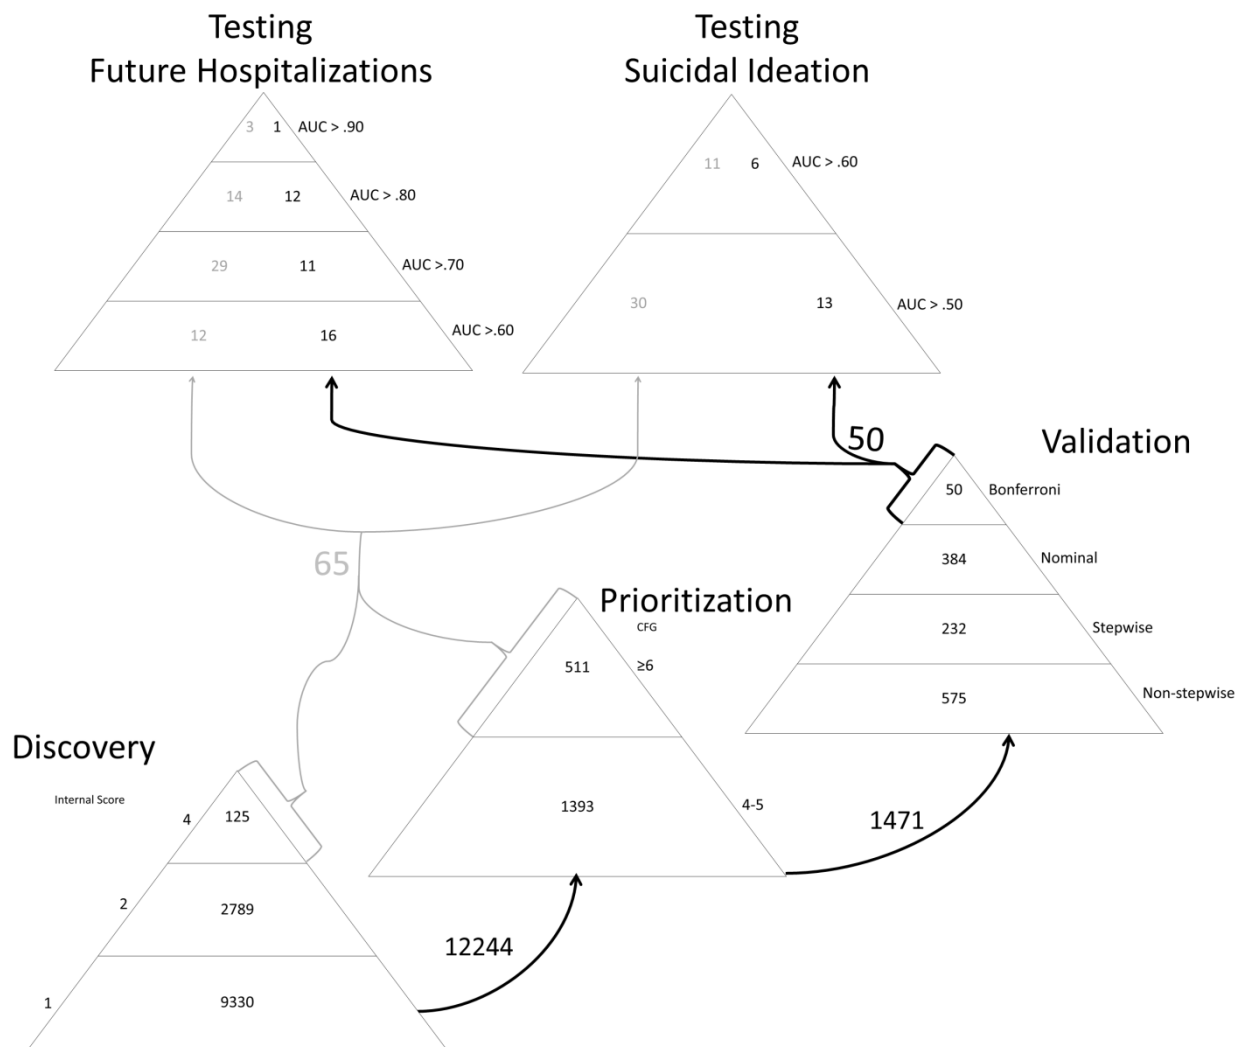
Testing
Future Hospitalizations

3 1 AUC > .90
14 12 AUC > .80
29 11 AUC >.70
12 16 AUC >.60

Testing
Suicidal Ideation

11 6 AUC > .60
30 13 AUC > .50

50

Validation

50 Bonferroni
384 Nominal
232 Stepwise
575 Non-stepwise

65

Prioritization
CFG
511 ≥6
1393 4-5

1471

Discovery
Internal Score
4 125
2 2789
1 9330

12244